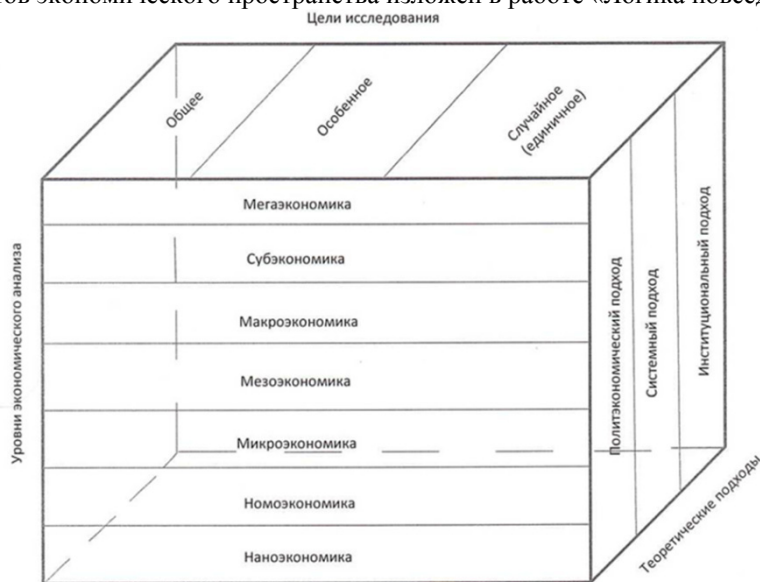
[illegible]ов экономического пространства изложен в работе «Логика поведе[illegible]

Цели исследования

Общее

Особенное

Случайное (единичное)

Уровни экономического анализа

Мегаэкономика

Субэкономика

Макроэкономика

Мезоэкономика

Микроэкономика

Номоэкономика

Наноэкономика

Политэкономический подход

Системный подход

Институциональный подход

Теоретические подходы